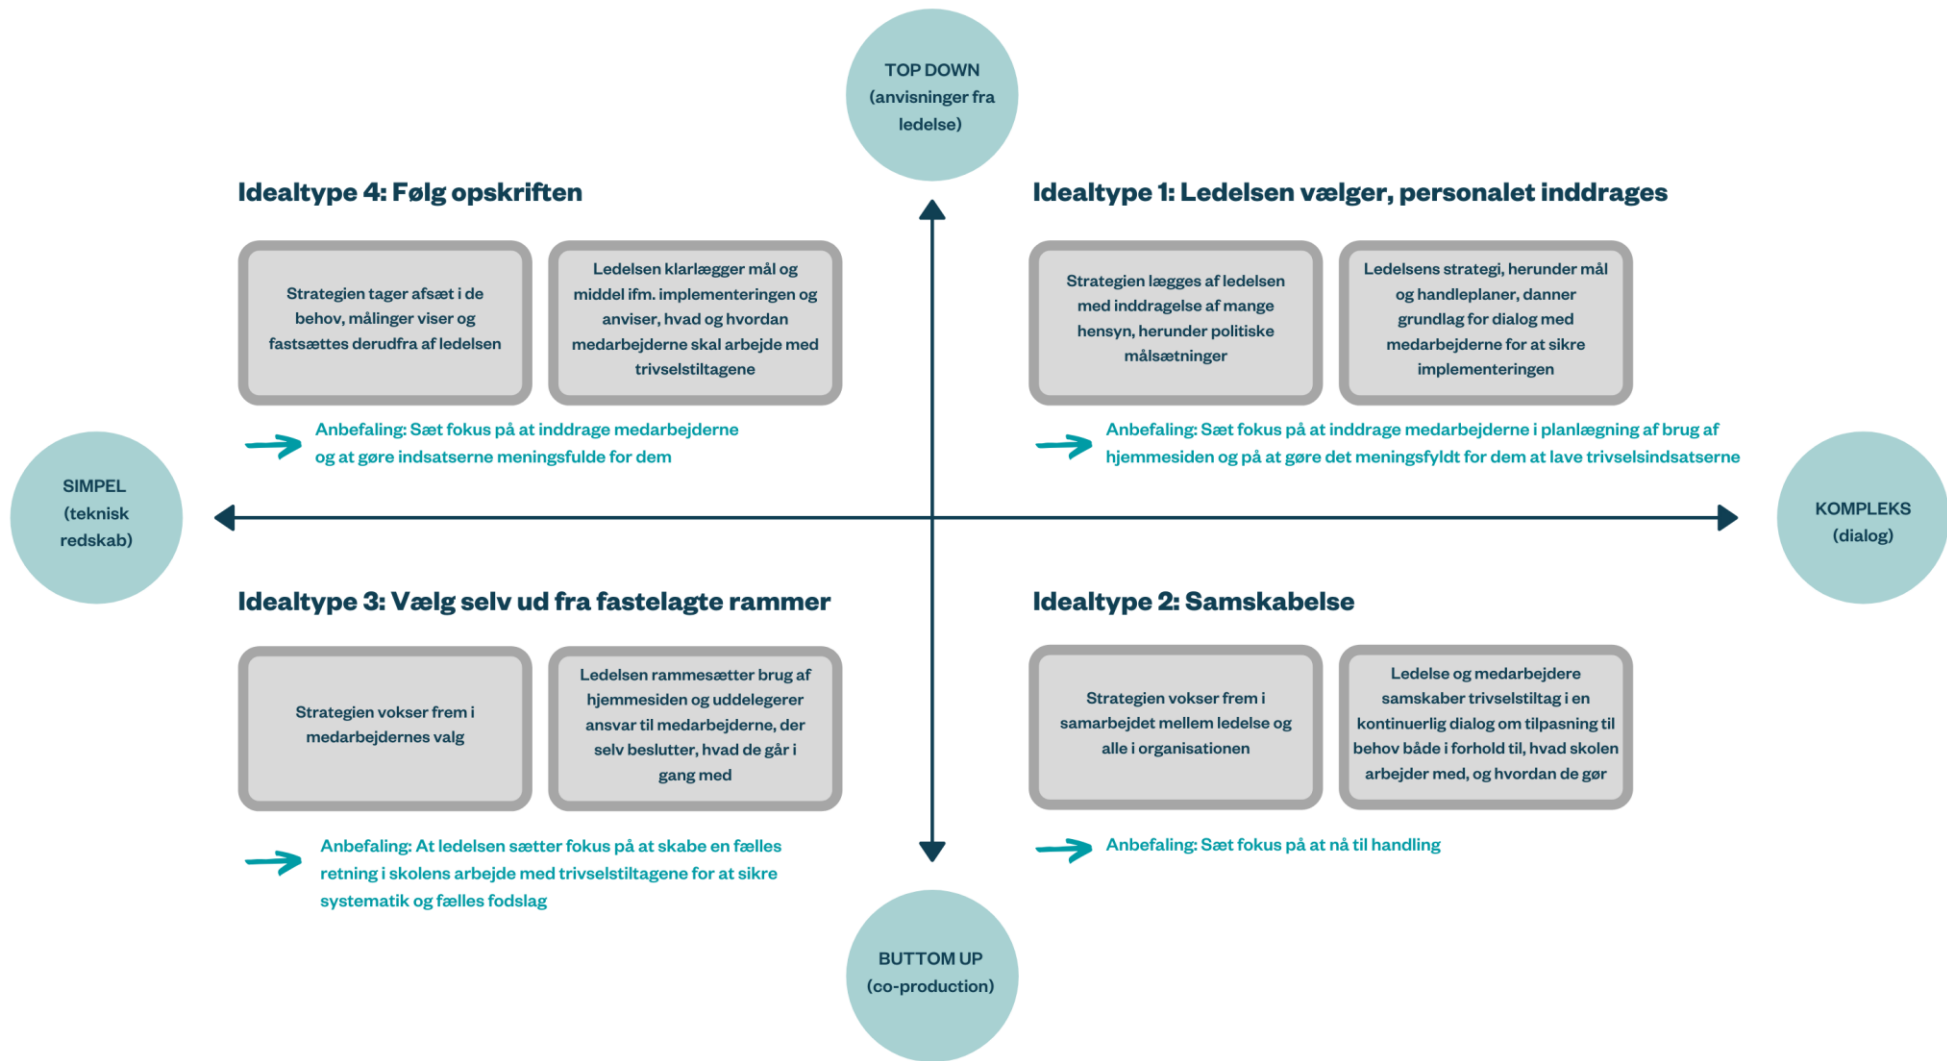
TOP DOWN (anvisninger fra ledelse)

Idealtype 4: Følg opskriften

Strategien tager afsæt i de behov, målinger viser og fastsættes derudfra af ledelsen

Ledelsen klarlægger mål og middel ifm. implementeringen og anviser, hvad og hvordan medarbejderne skal arbejde med trivselstiltagene

Anbefaling: Sæt fokus på at inddrage medarbejderne og at gøre indsatserne meningsfulde for dem

Idealtype 1: Ledelsen vælger, personalet inddrages

Strategien lægges af ledelsen med inddragelse af mange hensyn, herunder politiske målsætninger

Ledelsens strategi, herunder mål og handleplaner, danner grundlag for dialog med medarbejderne for at sikre implementeringen

Anbefaling: Sæt fokus på at inddrage medarbejderne i planlægning af brug af hjemmesiden og på at gøre det meningsfyldt for dem at lave trivselsindsatserne

SIMPEL (teknisk redskab)

KOMPLEKS (dialog)

Idealtype 3: Vælg selv ud fra fastelagte rammer

Strategien vokser frem i medarbejdernes valg

Ledelsen rammesætter brug af hjemmesiden og uddelegerer ansvar til medarbejderne, der selv beslutter, hvad de går i gang med

Anbefaling: At ledelsen sætter fokus på at skabe en fælles retning i skolens arbejde med trivselstiltagene for at sikre systematik og fælles fodslag

Idealtype 2: Samskabelse

Strategien vokser frem i samarbejdet mellem ledelse og alle i organisationen

Ledelse og medarbejdere samskaber trivselstiltag i en kontinuerlig dialog om tilpasning til behov både i forhold til, hvad skolen arbejder med, og hvordan de gør

Anbefaling: Sæt fokus på at nå til handling

BUTTOM UP (co-production)